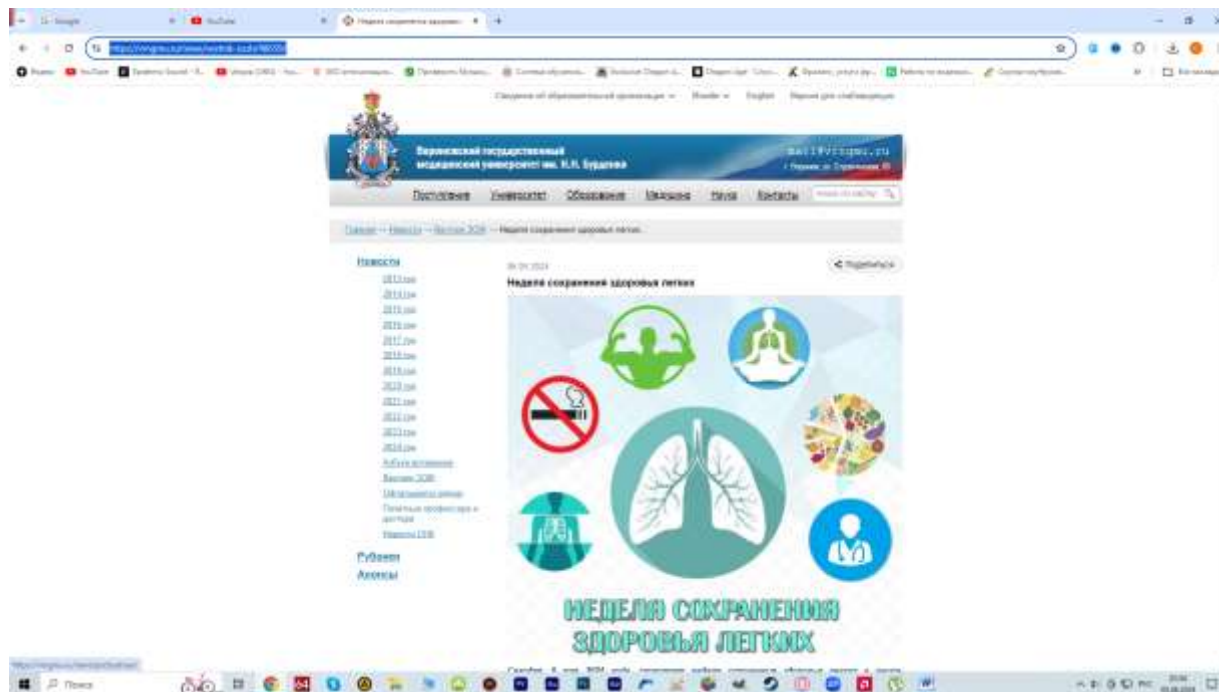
Воронежский государственный медицинский университет им. Н.Н. Бурденко

Поступление Университет Образование Медицина Наука Контакты

Главная → Новости → Вестник 2024 → Неделя сохранения здоровья легких

Новости
2013 год
2014 год
2015 год
2016 год
2017 год
2018 год
2019 год
2020 год
2021 год
2022 год
2023 год
2024 год
Азбука вступления
Вестник 2024
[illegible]
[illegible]
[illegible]
Рубрики
Анонсы

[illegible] 2024

Поделиться

Неделя сохранения здоровья легких

НЕДЕЛЯ СОХРАНЕНИЯ ЗДОРОВЬЯ ЛЕГКИХ